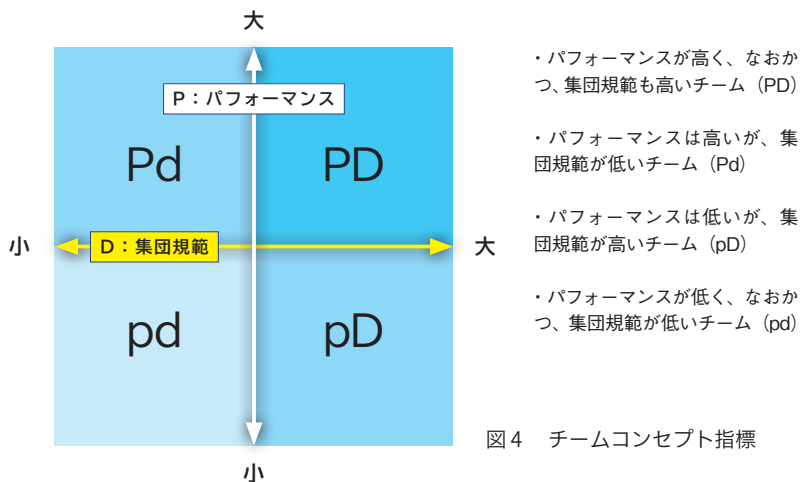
大

P：パフォーマンス

Pd

PD

小

D：集団規範

大

pd

pD

小

・パフォーマンスが高く、なおかつ、集団規範も高いチーム（PD）

・パフォーマンスは高いが、集団規範が低いチーム（Pd）

・パフォーマンスは低いが、集団規範が高いチーム（pD）

・パフォーマンスが低く、なおかつ、集団規範が低いチーム（pd）

図４　チームコンセプト指標